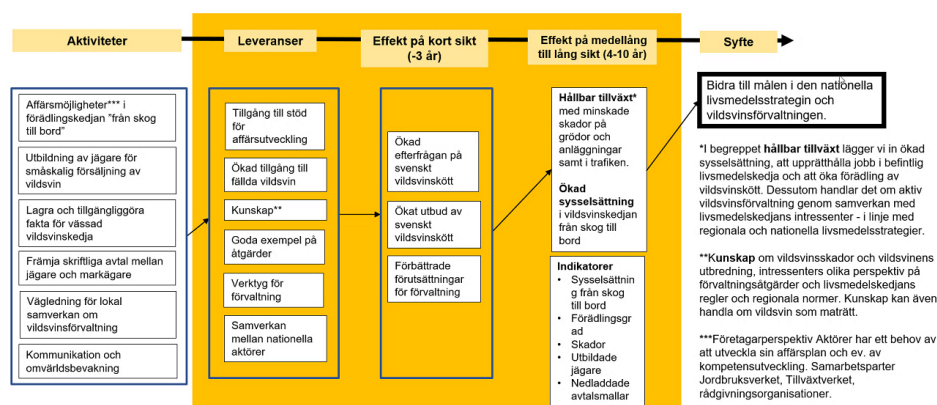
Aktiviteter

Leveranser

Effekt på kort sikt (-3 år)

Effekt på medellång till lång sikt (4-10 år)

Syfte

Affärsmöjligheter*** i förädlingskedjan "från skog till bord"

Utbildning av jägare för småskalig försäljning av vildsvin

Lagra och tillgängliggöra fakta för vässad vildsvinskedja

Främja skriftliga avtal mellan jägare och markägare

Vägledning för lokal samverkan om vildsvinsförvaltning

Kommunikation och omvärldsbevakning

Tillgång till stöd för affärsutveckling

Ökad tillgång till fällda vildsvin

Kunskap**

Goda exempel på åtgärder

Verktyg för förvaltning

Samverkan mellan nationella aktörer

Ökad efterfrågan på svenskt vildsvinskött

Ökat utbud av svenskt vildsvinskött

Förbättrade förutsättningar för förvaltning

Hållbar tillväxt* med minskade skador på grödor och anläggningar samt i trafiken.

Ökad sysselsättning i vildsvinskedjan från skog till bord

Indikatorer
• Sysselsättning från skog till bord
• Förädlingsgrad
• Skador
• Utbildade jägare
• Nedladdade avtalsmallar

Bidra till målen i den nationella livsmedelsstrategin och vildsvinsförvaltningen.

*I begreppet hållbar tillväxt lägger vi in ökad sysselsättning, att upprätthålla jobb i befintlig livsmedelskedja och att öka förädling av vildsvinskött. Dessutom handlar det om aktiv vildsvinsförvaltning genom samverkan med livsmedelskedjans intressenter - i linje med regionala och nationella livsmedelsstrategier.

**Kunskap om vildsvinsskador och vildsvinens utbredning, intressenters olika perspektiv på förvaltningsåtgärder och livsmedelskedjans regler och regionala normer. Kunskap kan även handla om vildsvin som matrått.

***Företagarperspektiv Aktörer har ett behov av att utveckla sin affärsplan och ev. av kompetensutveckling. Samarbetsparter Jordbruksverket, Tillväxtverket, rådgivningsorganisationer.